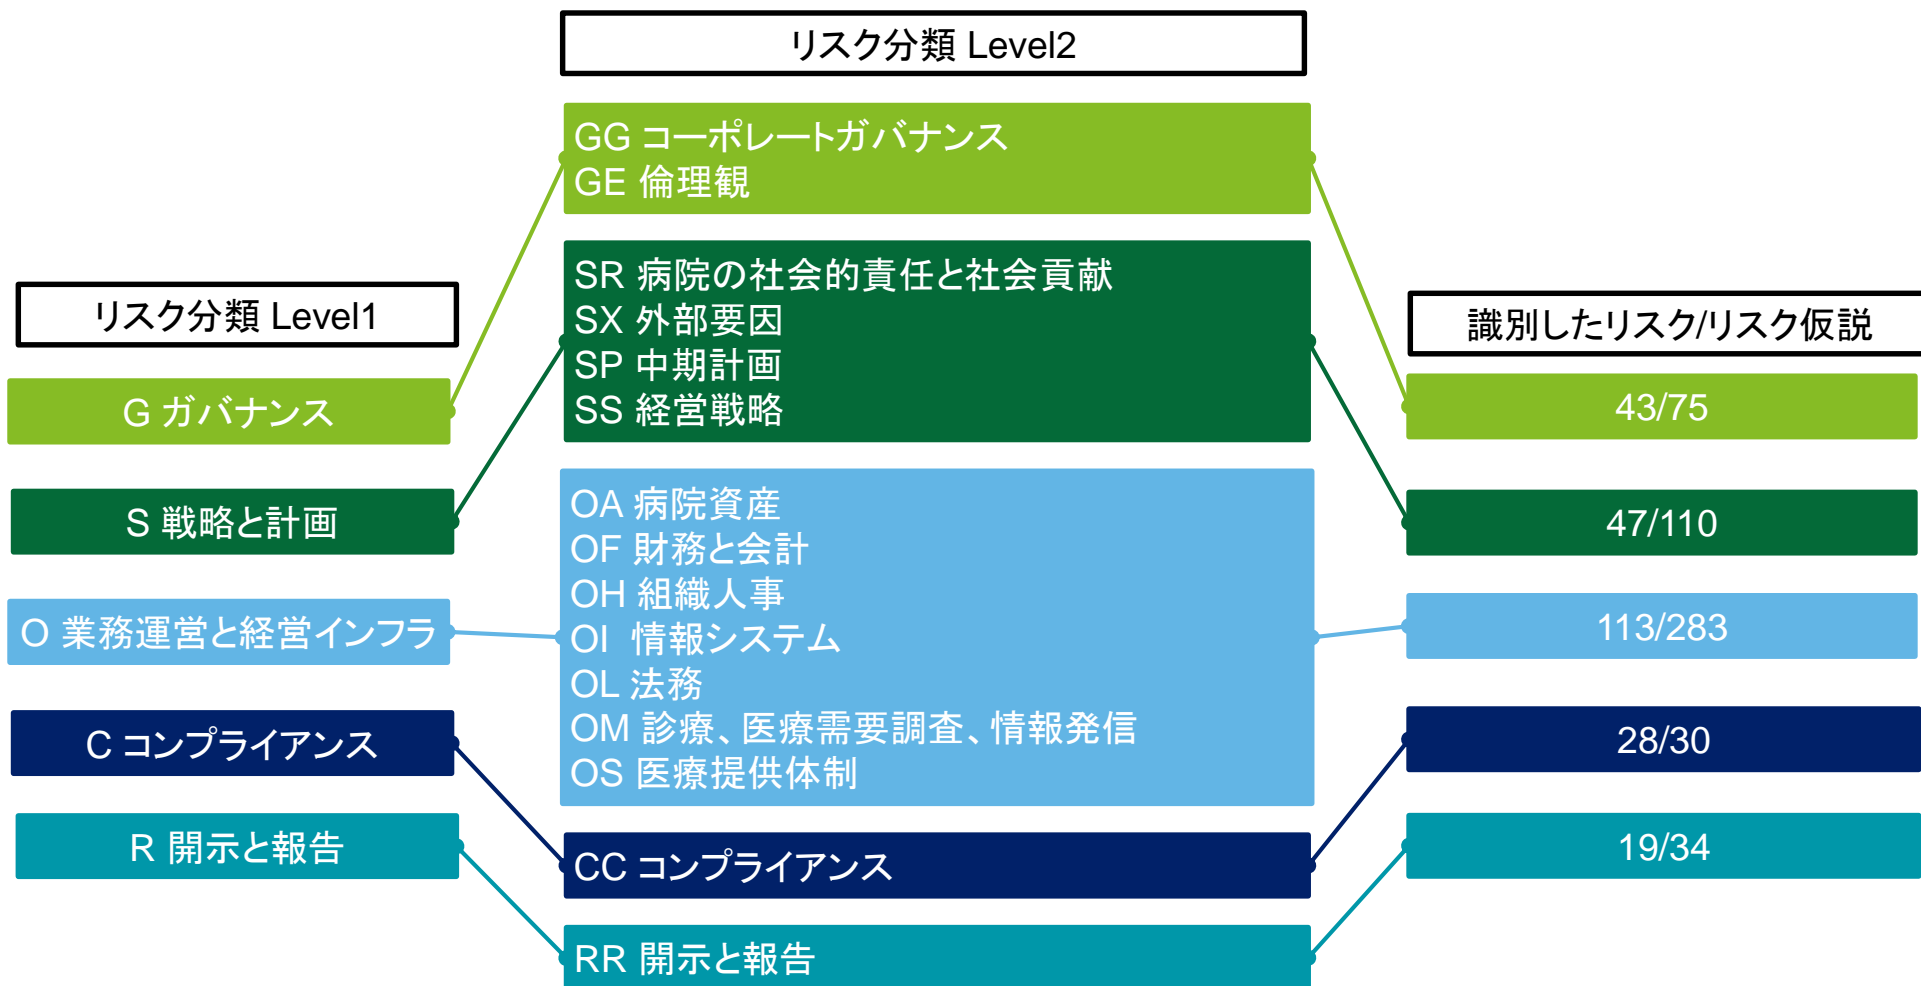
リスク分類 Level2

GG コーポレートガバナンス
GE 倫理観

SR 病院の社会的責任と社会貢献
SX 外部要因
SP 中期計画
SS 経営戦略

OA 病院資産
OF 財務と会計
OH 組織人事
OI 情報システム
OL 法務
OM 診療、医療需要調査、情報発信
OS 医療提供体制

CC コンプライアンス

RR 開示と報告

リスク分類 Level1

G ガバナンス

S 戦略と計画

O 業務運営と経営インフラ

C コンプライアンス

R 開示と報告

識別したリスク/リスク仮説

43/75

47/110

113/283

28/30

19/34